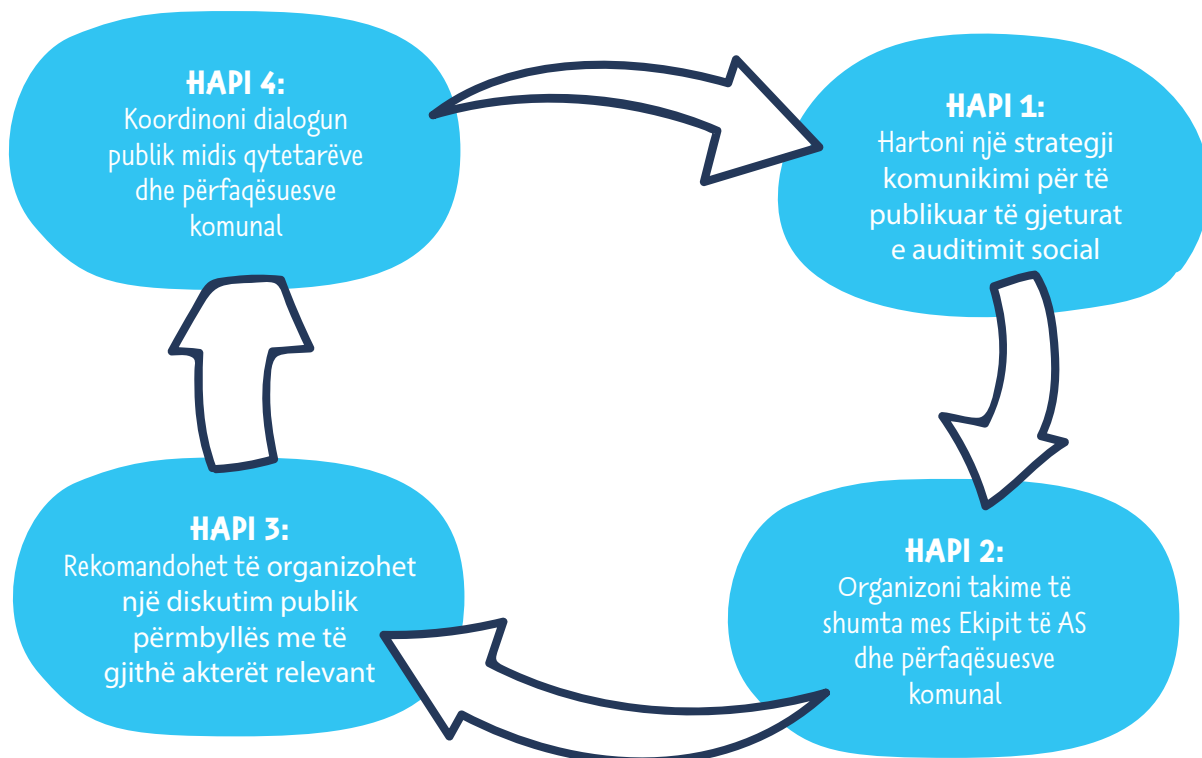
HAPI 1:
Hartoni një strategji komunikimi për të publikuar të gjeturat e auditimit social

HAPI 2:
Organizoni takime të shumta mes Ekipit të AS dhe përfaqësuesve komunal

HAPI 3:
Rekomandohet të organizohet një diskutim publik përmbyllës me të gjithë akterët relevant

HAPI 4:
Koordinoni dialogun publik midis qytetarëve dhe përfaqësuesve komunal